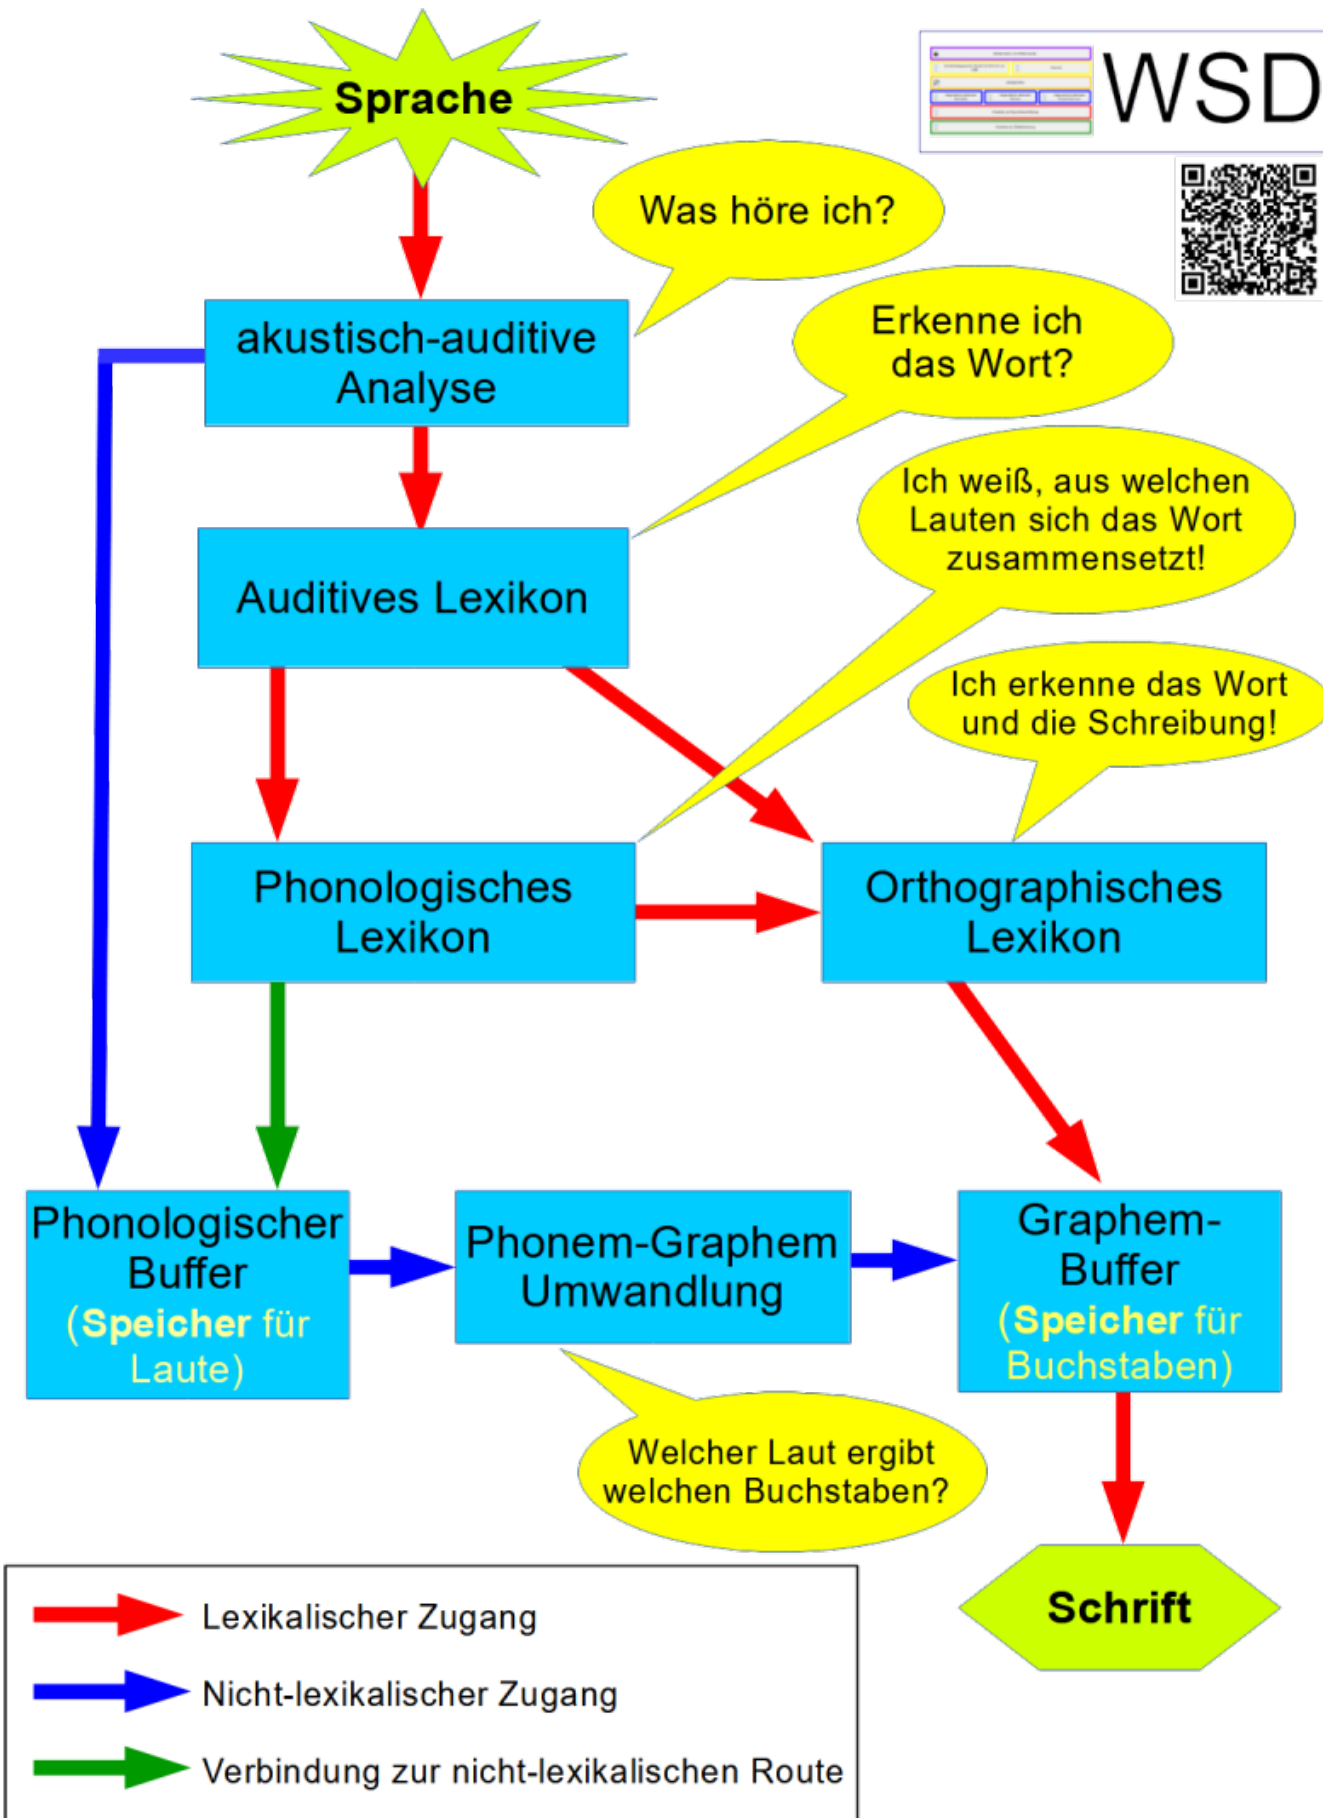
Sprache

WSD

Was höre ich?

akustisch-auditive Analyse

Erkenne ich das Wort?

Auditives Lexikon

Ich weiß, aus welchen Lauten sich das Wort zusammensetzt!

Ich erkenne das Wort und die Schreibung!

Phonologisches Lexikon

Orthographisches Lexikon

Phonologischer Buffer (Speicher für Laute)

Phonem-Graphem Umwandlung

Graphem-Buffer (Speicher für Buchstaben)

Welcher Laut ergibt welchen Buchstaben?

Schrift

Lexikalischer Zugang

Nicht-lexikalischer Zugang

Verbindung zur nicht-lexikalischen Route